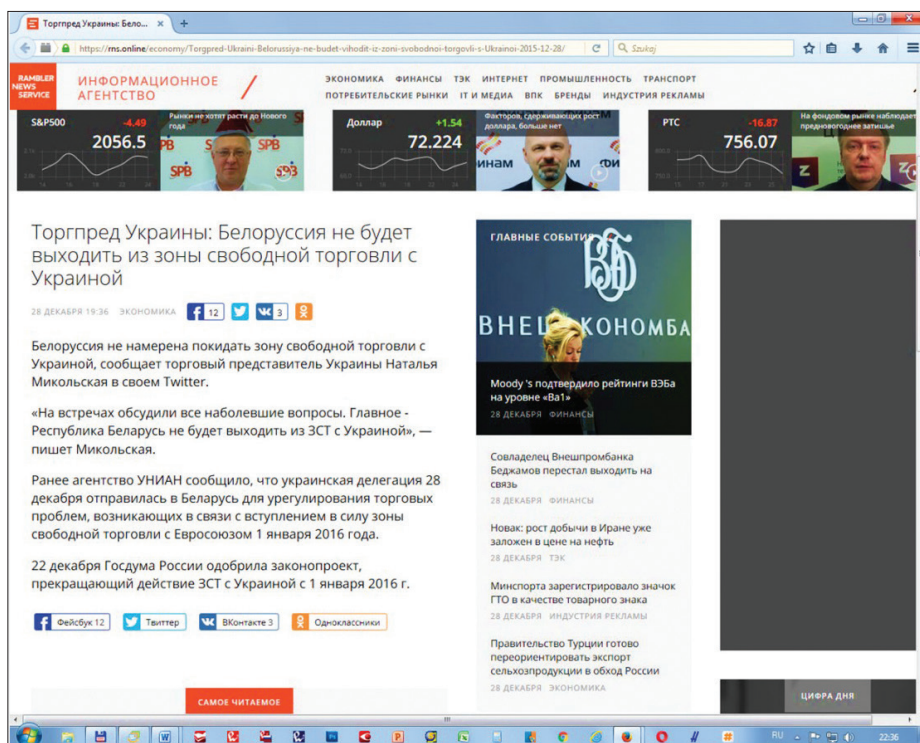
Торгпред Украины: Бело... ×

https://rns.online/economy/Torgpred-Ukraini-Belorussiya-ne-budet-vihodit-iz-zoni-svobodnoi-torgovli-s-Ukrainoi-2015-12-28/

Szukaj

RAMBLER NEWS SERVICE

ИНФОРМАЦИОННОЕ АГЕНТСТВО

ЭКОНОМИКА ФИНАНСЫ ТЭК ИНТЕРНЕТ ПРОМЫШЛЕННОСТЬ ТРАНСПОРТ ПОТРЕБИТЕЛЬСКИЕ РЫНКИ IT И МЕДИА ВПК БРЕНДЫ ИНДУСТРИЯ РЕКЛАМЫ

S&P500 -4.49 2056.5

Рынки не хотят расти до Нового года

Доллар +1.54 72.224

Факторов, сдерживающих рост доллара, больше нет

РТС -16.87 756.07

На фондовом рынке наблюдается предновогоднее затишье

Торгпред Украины: Белоруссия не будет выходить из зоны свободной торговли с Украиной

28 ДЕКАБРЯ 19:36 ЭКОНОМИКА 12 3

Белоруссия не намерена покидать зону свободной торговли с Украиной, сообщает торговый представитель Украины Наталья Микольская в своем Twitter.

«На встречах обсудили все наболевшие вопросы. Главное - Республика Беларусь не будет выходить из ЗСТ с Украиной», — пишет Микольская.

Ранее агентство УНИАН сообщило, что украинская делегация 28 декабря отправилась в Беларусь для урегулирования торговых проблем, возникающих в связи с вступлением в силу зоны свободной торговли с Евросоюзом 1 января 2016 года.

22 декабря Госдума России одобрила законопроект, прекращающий действие ЗСТ с Украиной с 1 января 2016 г.

Фейсбук 12 Твиттер ВКонтакте 3 Одноклассники

САМОЕ ЧИТАЕМОЕ

ГЛАВНЫЕ СОБЫТИЯ

ВНЕШЭКОНОМБА

Moody 's подтвердило рейтинги ВЭБа на уровне «Ba1»

28 ДЕКАБРЯ ФИНАНСЫ

Совладелец Внешпромбанка Беджамов перестал выходить на связь

28 ДЕКАБРЯ ФИНАНСЫ

Новак: рост добычи в Иране уже заложен в цене на нефть

28 ДЕКАБРЯ ТЭК

Минспорта зарегистрировало значок ГТО в качестве товарного знака

28 ДЕКАБРЯ ИНДУСТРИЯ РЕКЛАМЫ

Правительство Турции готово переориентировать экспорт сельхозпродукции в обход России

28 ДЕКАБРЯ ЭКОНОМИКА

ЦИФРА ДНЯ

RU 22:36